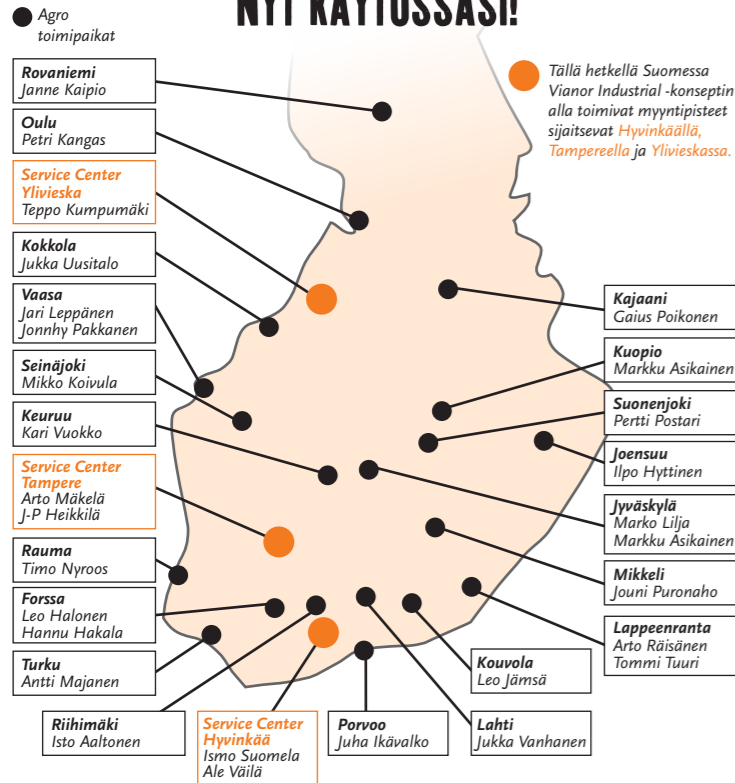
NYT KÄYTÖSSÄSI!

Agro toimipaikat

Tällä hetkellä Suomessa Vianor Industrial -konseptin alla toimivat myyntipisteet sijaitsevat Hyvinkäällä, Tampereella ja Ylivieskassa.

Rovaniemi
Janne Kaipio

Oulu
Petri Kangas

Service Center Ylivieska
Teppo Kumpumäki

Kokkola
Jukka Uusitalo

Vaasa
Jari Leppänen
Jonnhy Pakkanen

Seinäjoki
Mikko Koivula

Keuruu
Kari Vuokko

Service Center Tampere
Arto Mäkelä
J-P Heikkilä

Rauma
Timo Nyroos

Forssa
Leo Halonen
Hannu Hakala

Turku
Antti Majanen

Riihimäki
Isto Aaltonen

Service Center Hyvinkää
Ismo Suomela
Ale Väilä

Porvoo
Juha Ikävalko

Lahti
Jukka Vanhanen

Kouvola
Leo Jämsä

Lappeenranta
Arto Räisänen
Tommi Tuuri

Mikkeli
Jouni Puronaho

Jyväskylä
Marko Lilja
Markku Asikainen

Joensuu
Ilpo Hyttinen

Suonenjoki
Pertti Postari

Kuopio
Markku Asikainen

Kajaani
Gaius Poikonen